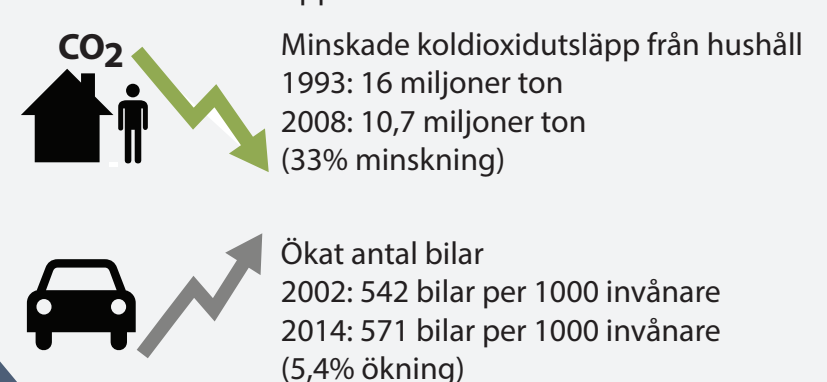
$CO_2$

Minskade koldioxidutsläpp från hushåll
1993: 16 miljoner ton
2008: 10,7 miljoner ton
(33% minskning)

Ökat antal bilar
2002: 542 bilar per 1000 invånare
2014: 571 bilar per 1000 invånare
(5,4% ökning)